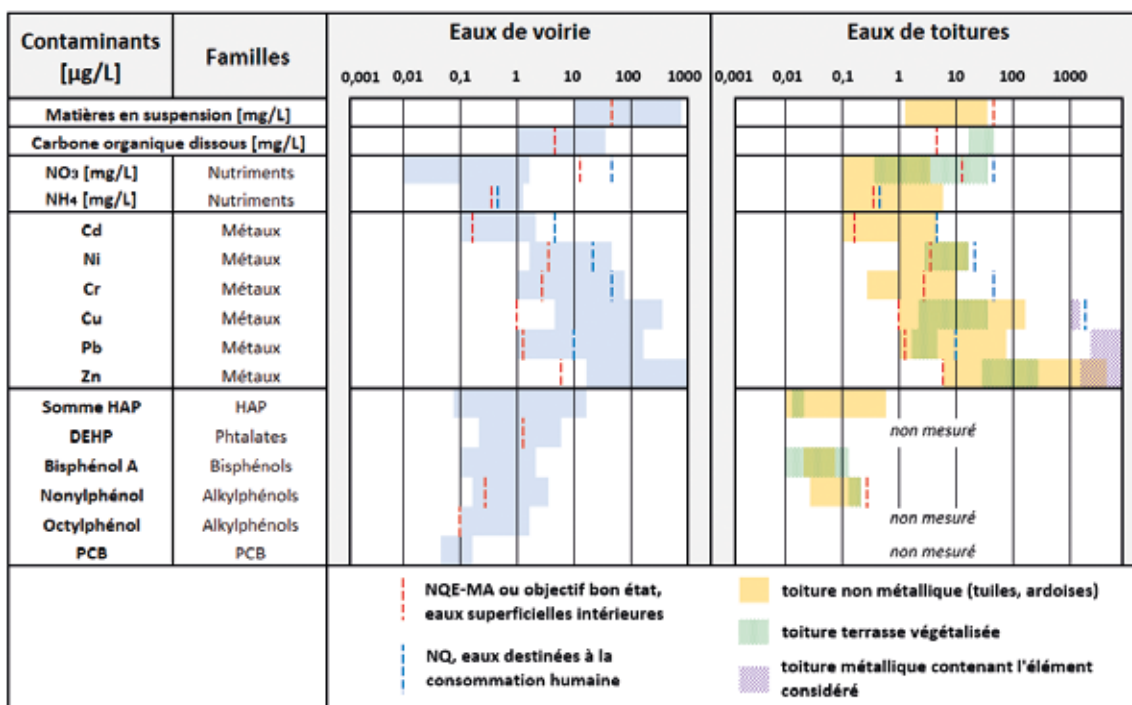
| Contaminants [µg/L] | Familles | Eaux de voirie | Eaux de toitures |
|---|---|---|---|
| | | 0,001 0,01 0,1 1 10 100 1000 | 0,001 0,01 0,1 1 10 100 1000 |
| Matières en suspension [mg/L] | | | |
| Carbone organique dissous [mg/L] | | | |
| $NO_3$ [mg/L] | Nutriments | | |
| $NH_4$ [mg/L] | Nutriments | | |
| Cd | Métaux | | |
| Ni | Métaux | | |
| Cr | Métaux | | |
| Cu | Métaux | | |
| Pb | Métaux | | |
| Zn | Métaux | | |
| Somme HAP | HAP | | |
| DEHP | Phtalates | | non mesuré |
| Bisphénol A | Bisphénols | | |
| Nonylphénol | Alkylphénols | | |
| Octylphénol | Alkylphénols | | non mesuré |
| PCB | PCB | | non mesuré |

NQE-MA ou objectif bon état, eaux superficielles intérieures

NQ, eaux destinées à la consommation humaine

toiture non métallique (tuiles, ardoises)

toiture terrasse végétalisée

toiture métallique contenant l'élément considéré